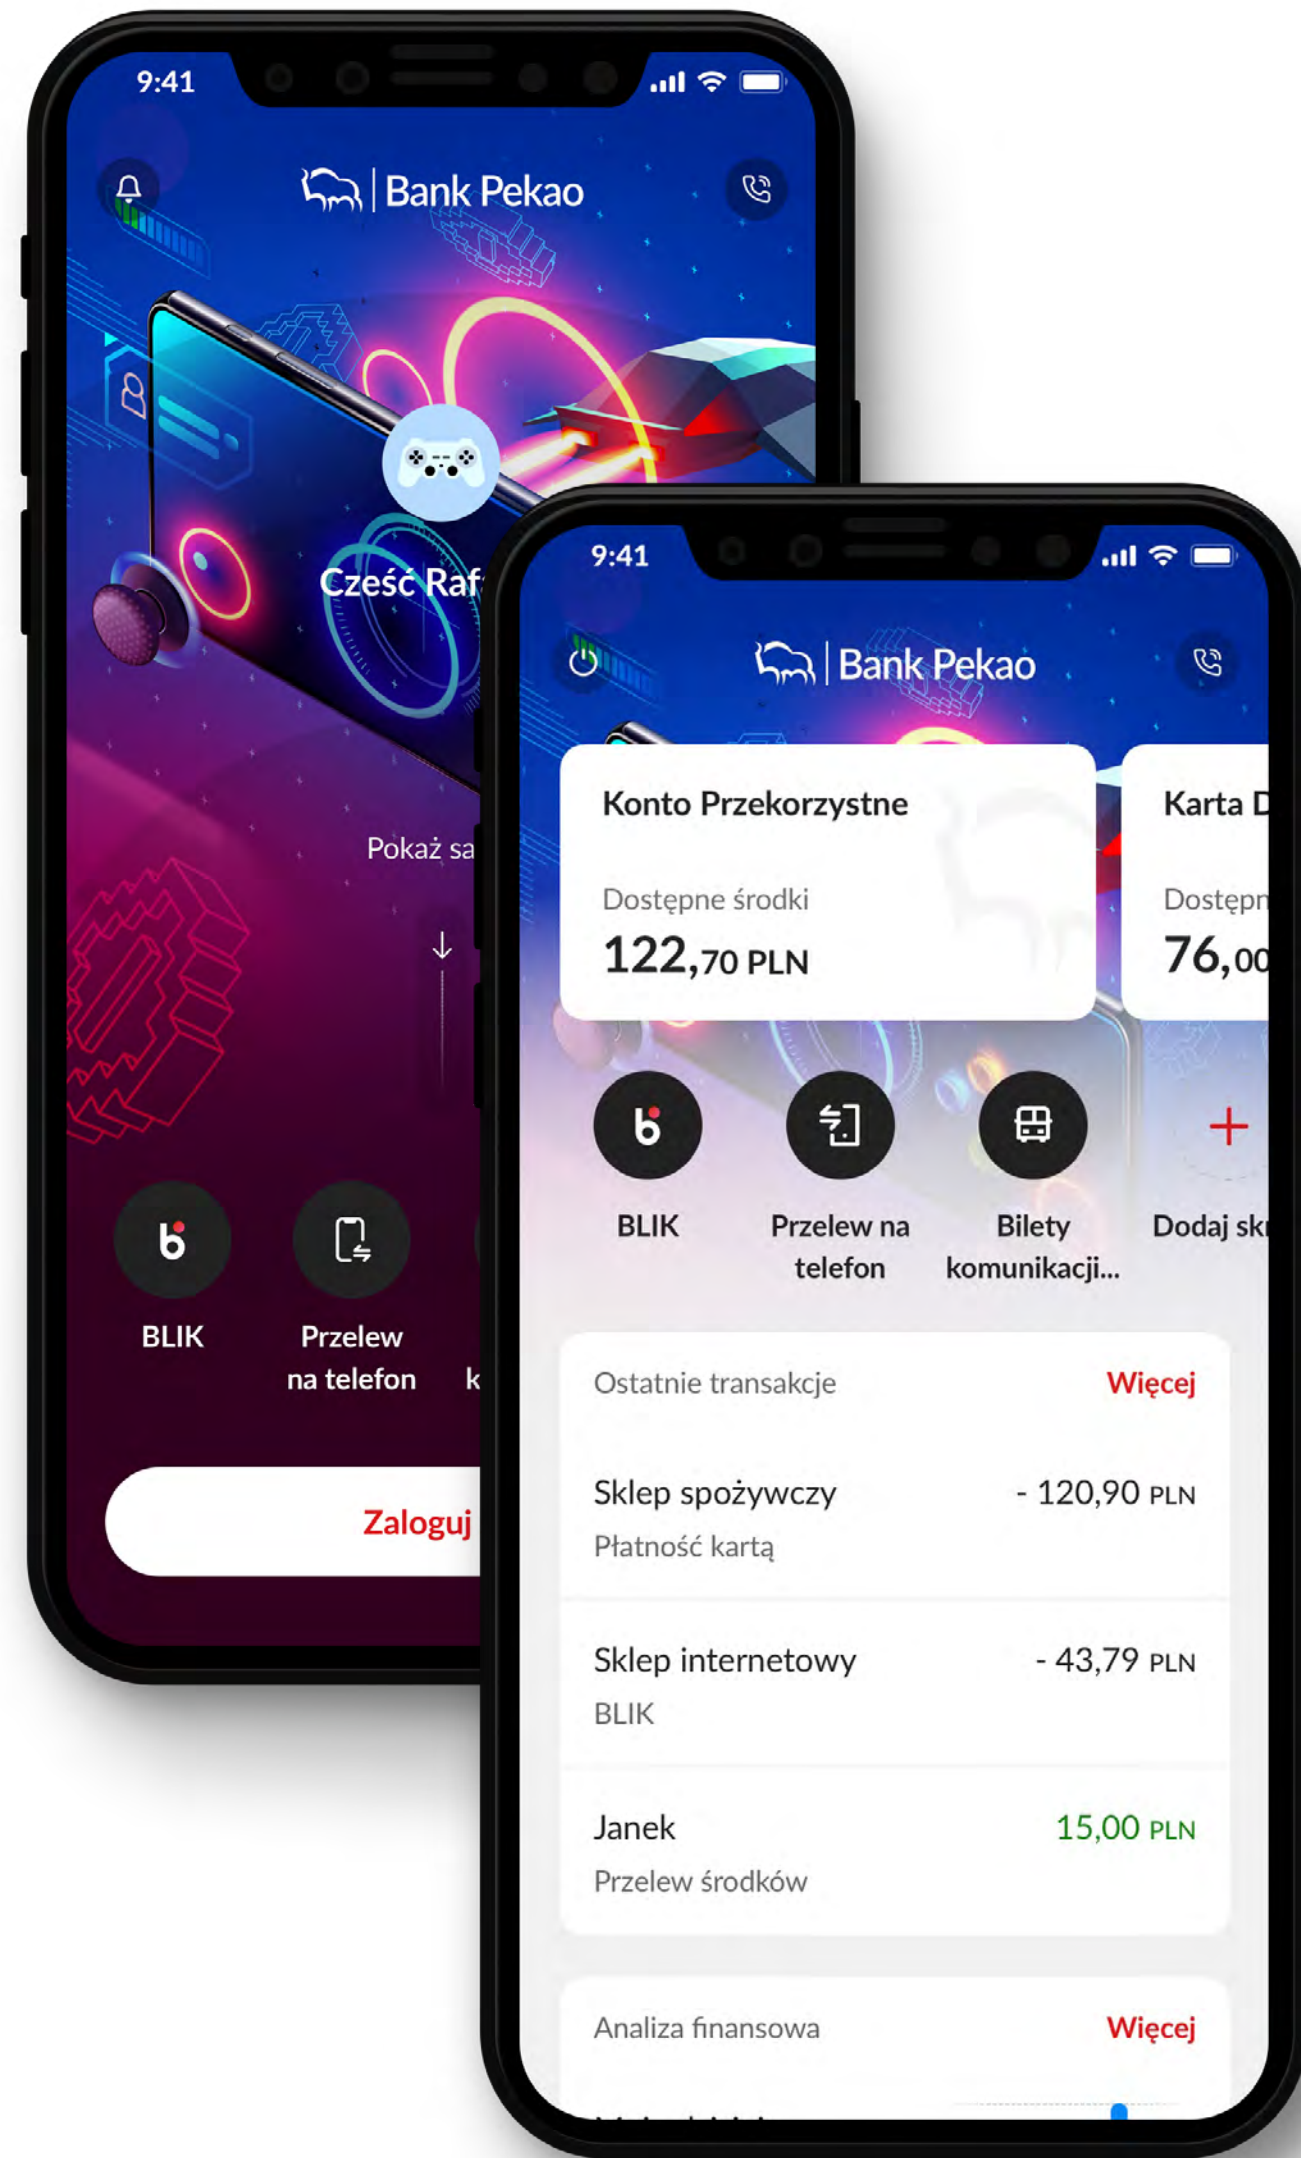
9:41

Bank Pekao

Cześć Raf

Pokaż sa

BLIK

Przelew na telefon

k

Zaloguj

9:41

Bank Pekao

Konto Przekorzystne

Dostępne środki

122,70 PLN

Karta D

Dostępn

76,00

BLIK

Przelew na telefon

Bilety komunikacji...

Dodaj skr

Ostatnie transakcje

Więcej

Sklep spożywczy

- 120,90 PLN

Płatność kartą

Sklep internetowy

- 43,79 PLN

BLIK

Janek

15,00 PLN

Przelew środków

Analiza finansowa

Więcej